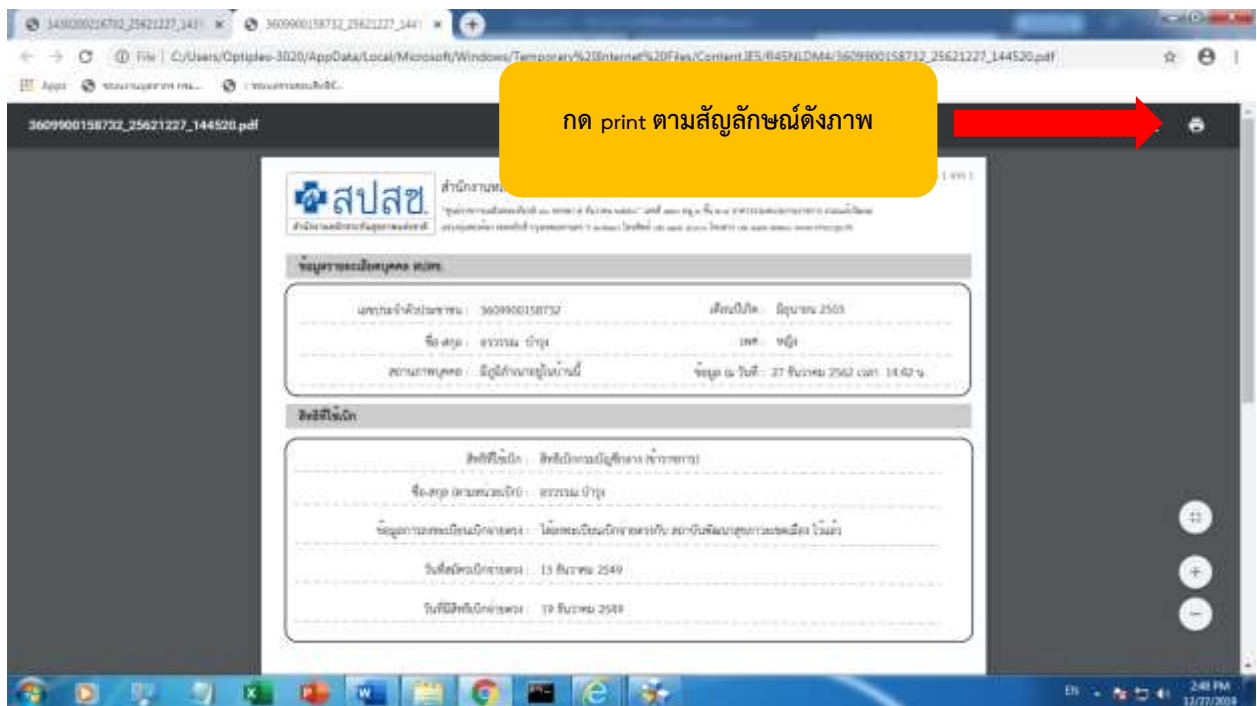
3430200216702_25621227_143 ×   3609900158732_25621227_144 ×

File | C:/Users/Optiplex-3020/AppData/Local/Microsoft/Windows/Temporary%20Internet%20Files/Content.IE5/R45NLDM4/3609900158732_25621227_144520.pdf

Apps

3609900158732_25621227_144520.pdf

กด print ตามสัญลักษณ์ดังภาพ

สปสช.

สำนักงานหลักประกันสุขภาพแห่งชาติ

ข้อมูลรายละเอียดบุคคล สปสช.

เลขประจำตัวประชาชน : 3609900158732

เดือนปีเกิด : มิถุนายน 2503

ชื่อ-สกุล : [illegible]

เพศ : หญิง

สถานภาพบุคคล : มีผู้อาศัยอยู่ในบ้านนี้

ข้อมูล ณ วันที่ : 27 ธันวาคม 2562 เวลา 14:42 น.

สิทธิที่ใช้เบิก

สิทธิที่ใช้เบิก : สิทธิเบิกกรมบัญชีกลาง (ข้าราชการ)

ชื่อ-สกุล (ตามหน่วยเบิก) : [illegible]

ข้อมูลการลงทะเบียนเบิกจ่ายตรง : ได้ลงทะเบียนเบิกจ่ายตรงกับ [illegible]

วันที่สมัครเบิกจ่ายตรง : 15 ธันวาคม 2549

วันที่มีสิทธิเบิกจ่ายตรง : 19 ธันวาคม 2549

EN 2:48 PM 12/27/2019